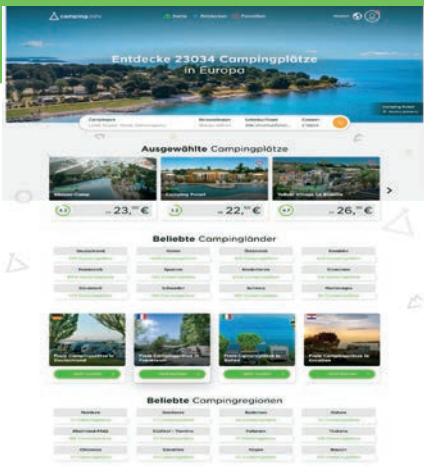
camping.info

Entdecke 23034 Campingplätze in Europa

Ausgewählte Campingplätze

ab 23,— €

ab 22,— €

ab 26,— €

Beliebte Campingländer

Deutschland

Italien

Frankreich

Spanien

Kroatien

Österreich

Schweden

Schweiz

Niederlande

Beliebte Campingregionen

Toskana

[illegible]